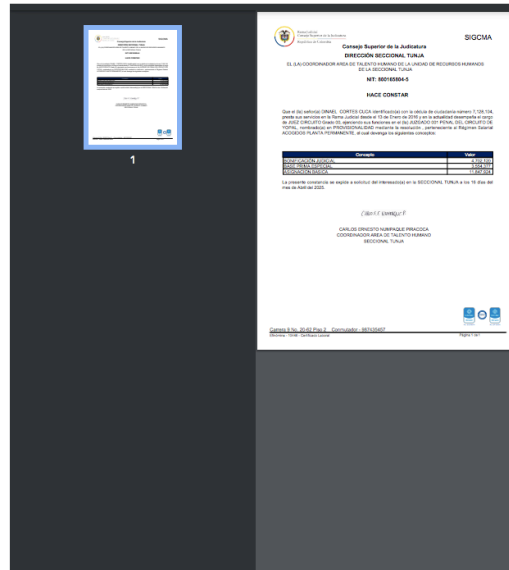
1

Rama Judicial
Consejo Superior de la Judicatura
República de Colombia

SIGCMA

Consejo Superior de la Judicatura
DIRECCIÓN SECCIONAL TUNJA

EL (LA) COORDINADOR AREA DE TALENTO HUMANO DE LA UNIDAD DE RECURSOS HUMANOS DE LA SECCIONAL TUNJA

NIT: 800165804-5

HACE CONSTAR

Que el (la) señor(a) DINAEL CORTES CUCA identificado(a) con la cédula de ciudadanía número 7.126.104, presta sus servicios en la Rama Judicial desde el 13 de Enero de 2016 y en la actualidad desempeña el cargo de JUEZ CIRCUITO Grado 00, ejerciendo sus funciones en el (la) JUZGADO 001 PENAL DEL CIRCUITO DE YOPAL, nombrado(a) en PROVISIONALIDAD mediante la resolución , perteneciente al Régimen Salarial ACOGIDOS PLANTA PERMANENTE, el cual devenga los siguientes conceptos:

| Concepto | Valor |
|---|---|
| BONIFICACIÓN JUDICIAL | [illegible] |
| BASE PRIMA ESPECIAL | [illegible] |
| ASIGNACIÓN BÁSICA | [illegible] |

La presente constancia se expide a solicitud del interesado(a) en la SECCIONAL TUNJA a los 16 días del mes de Abril del 2020.

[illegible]

CARLOS ERNESTO NUMPAQUE PIRACOCA
COORDINADOR AREA DE TALENTO HUMANO
SECCIONAL TUNJA

Carrera 9 No. 20-62 Piso 2 Conmutador - 987435467
Efinómina - SIHB - Certificado Laboral    Página 1 de 1